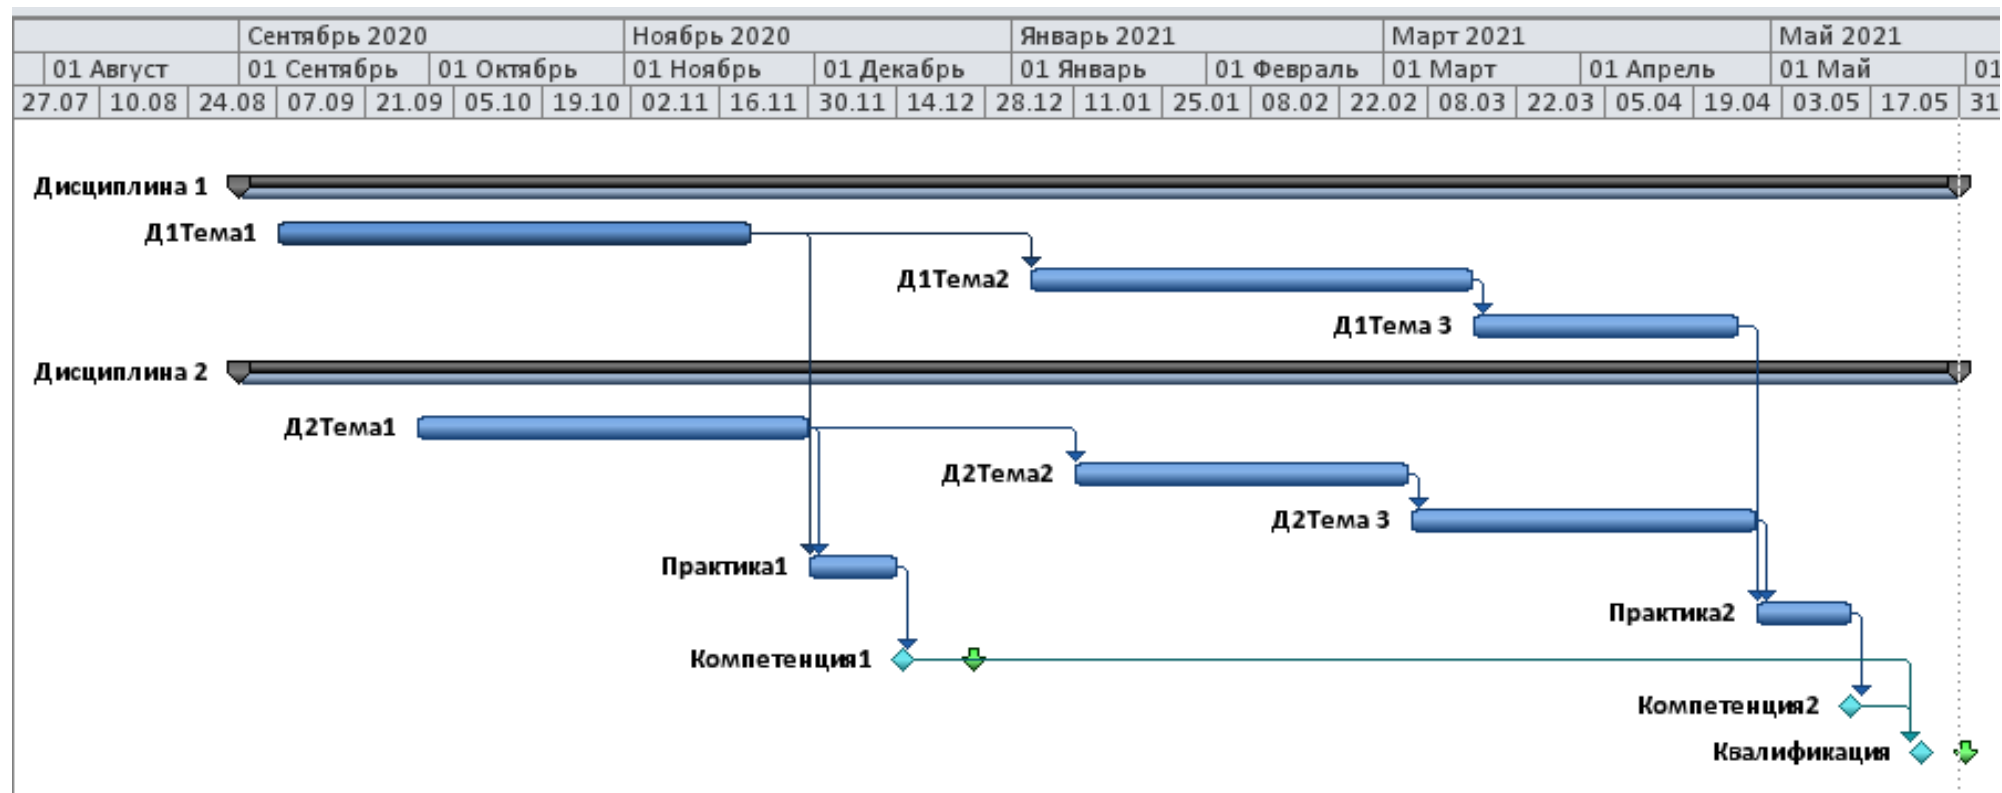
| | Сентябрь 2020 | | Ноябрь 2020 | | Январь 2021 | | Март 2021 | | Май 2021 | |
|---|---|---|---|---|---|---|---|---|---|---|
| 01 Август | 01 Сентябрь | 01 Октябрь | 01 Ноябрь | 01 Декабрь | 01 Январь | 01 Февраль | 01 Март | 01 Апрель | 01 Май | 01 |

27.07 | 10.08 | 24.08 | 07.09 | 21.09 | 05.10 | 19.10 | 02.11 | 16.11 | 30.11 | 14.12 | 28.12 | 11.01 | 25.01 | 08.02 | 22.02 | 08.03 | 22.03 | 05.04 | 19.04 | 03.05 | 17.05 | 31

Дисциплина 1
Д1Тема1
Д1Тема2
Д1Тема 3
Дисциплина 2
Д2Тема1
Д2Тема2
Д2Тема 3
Практика1
Практика2
Компетенция1
Компетенция2
Квалификация